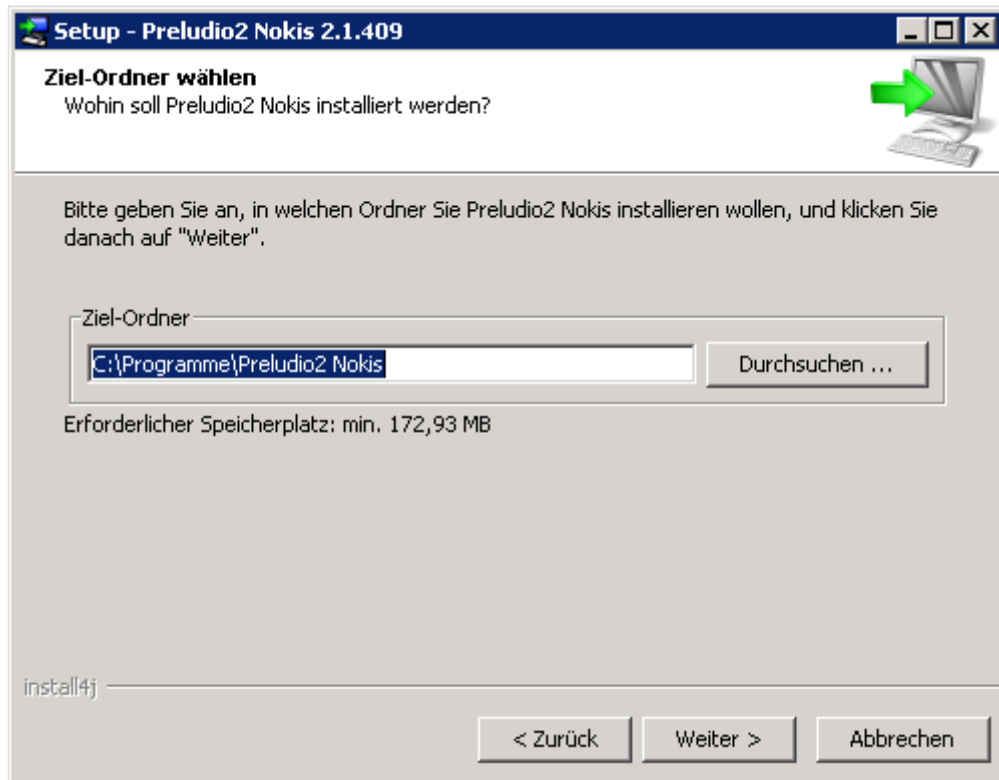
Setup - Preludio2 Nokis 2.1.409

Ziel-Ordner wählen
Wohin soll Preludio2 Nokis installiert werden?

Bitte geben Sie an, in welchen Ordner Sie Preludio2 Nokis installieren wollen, und klicken Sie danach auf "Weiter".

Ziel-Ordner
C:\Programme\Preludio2 Nokis
Durchsuchen ...

Erforderlicher Speicherplatz: min. 172,93 MB

install4j

< Zurück
Weiter >
Abbrechen